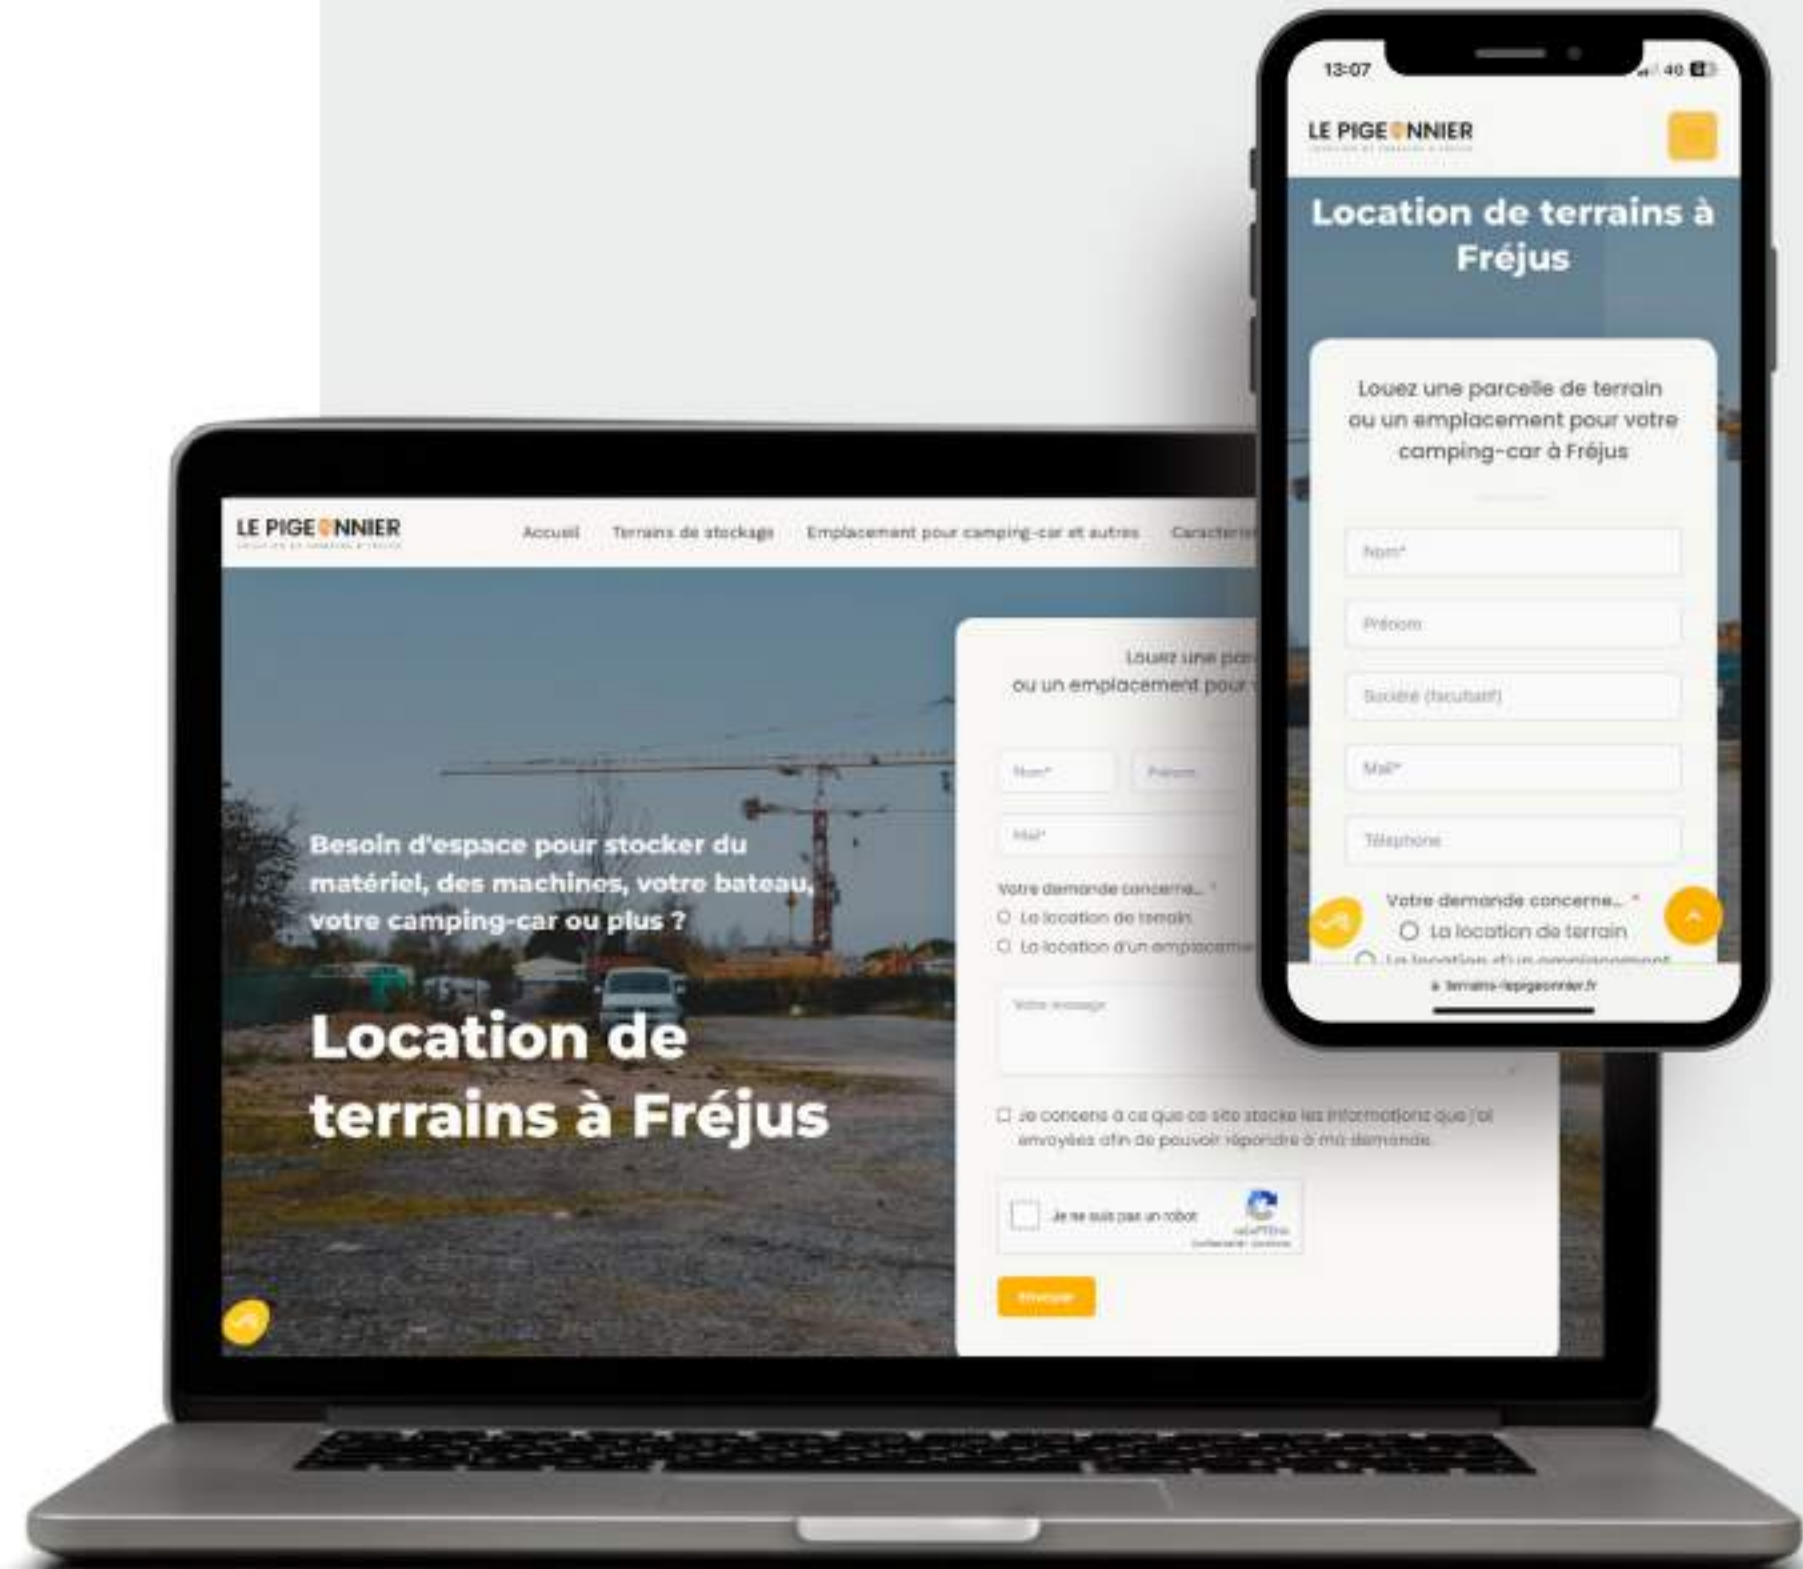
LE PIGEONNIER

Accueil Terrains de stockage Emplacement pour camping-car et autres Caractéri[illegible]

Besoin d'espace pour stocker du matériel, des machines, votre bateau, votre camping-car ou plus ?

Location de terrains à Fréjus

Louez une par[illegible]
ou un emplacement pour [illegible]

Nom* Prénom

Mail*

Votre demande concerne... *
La location de terrain
La location d'un emplaceme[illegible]

Votre message

Je consens à ce que ce site stocke les informations que j'ai envoyées afin de pouvoir répondre à ma demande.

Je ne suis pas un robot
reCAPTCHA

Envoyer

13:07
4G

LE PIGEONNIER

Location de terrains à Fréjus

Louez une parcelle de terrain ou un emplacement pour votre camping-car à Fréjus

Nom*

Prénom

Société (facultatif)

Mail*

Téléphone

Votre demande concerne... *
La location de terrain
La location d'un emplacement

terrains-lepigeonnier.fr